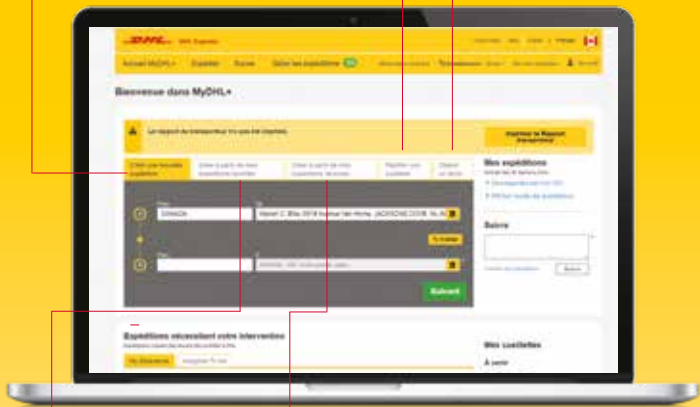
DHL Express

Accueil MyDHL+ Expédier Suivre Gérer les expéditions

Bienvenue dans MyDHL+

Le rapport du transporteur n'a pas été imprimé.

Imprimer le Rapport transporteur

Créer une nouvelle expédition

Créer à partir de mes expéditions récentes

Créer à partir de mes expéditions favorites

Répéter une cueillette

De

CANADA

À

Suivant

Mes expéditions

Suivre

Expéditions nécessitant votre intervention

Mes cueillettes

À venir

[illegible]